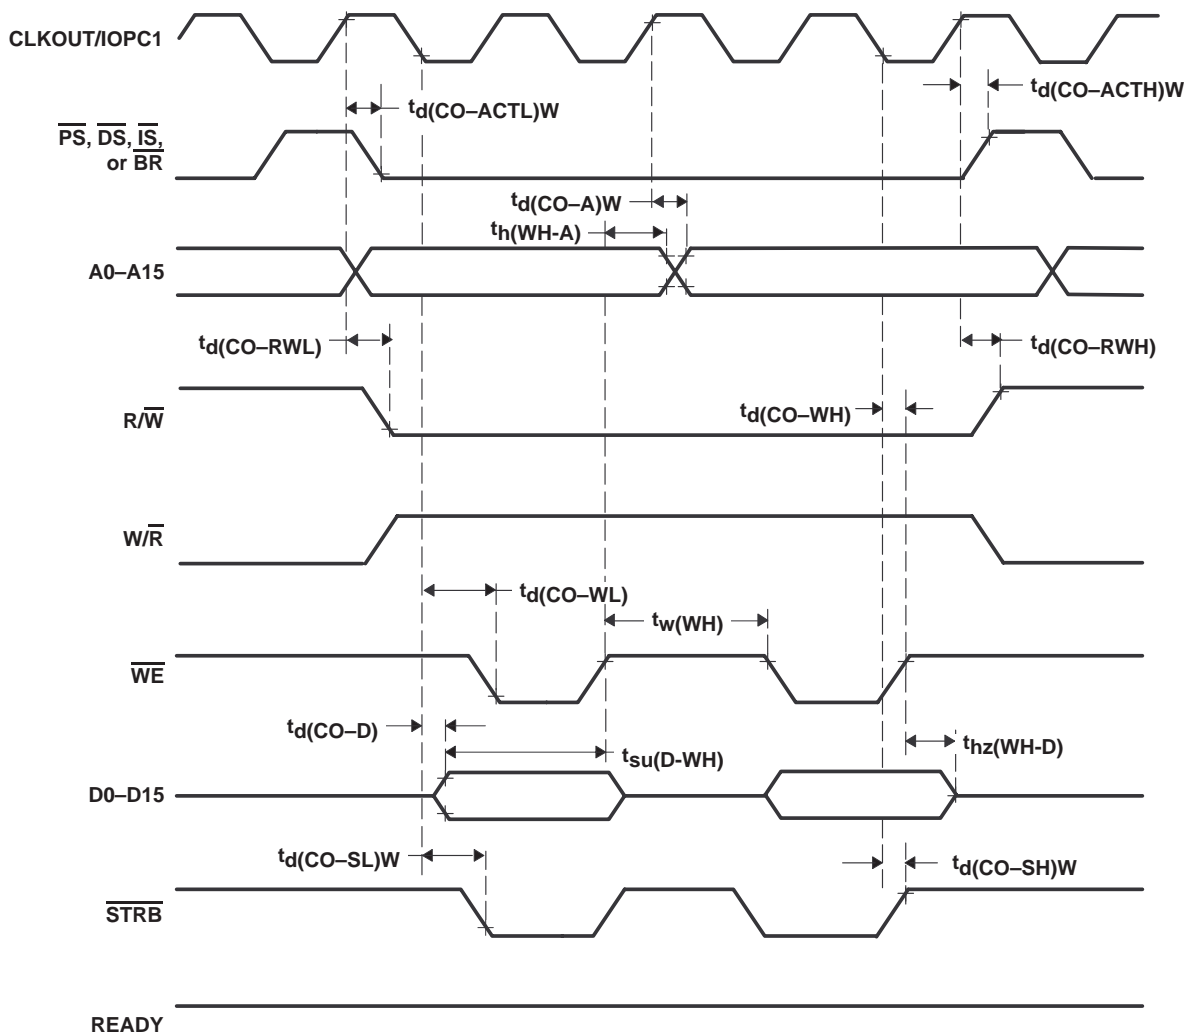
CLKOUT/IOPC1

$t_{d(CO–ACTL)W}$

$t_{d(CO–ACTH)W}$

$\overline{PS}$, $\overline{DS}$, $\overline{IS}$, or $\overline{BR}$

$t_{d(CO–A)W}$

$t_{h(WH-A)}$

A0–A15

$t_{d(CO–RWL)}$

$t_{d(CO–RWH)}$

R/$\overline{W}$

$t_{d(CO–WH)}$

W/$\overline{R}$

$t_{d(CO–WL)}$

$t_{w(WH)}$

$\overline{WE}$

$t_{d(CO–D)}$

$t_{su(D-WH)}$

$t_{hz(WH-D)}$

D0–D15

$t_{d(CO–SL)W}$

$t_{d(CO–SH)W}$

$\overline{STRB}$

READY